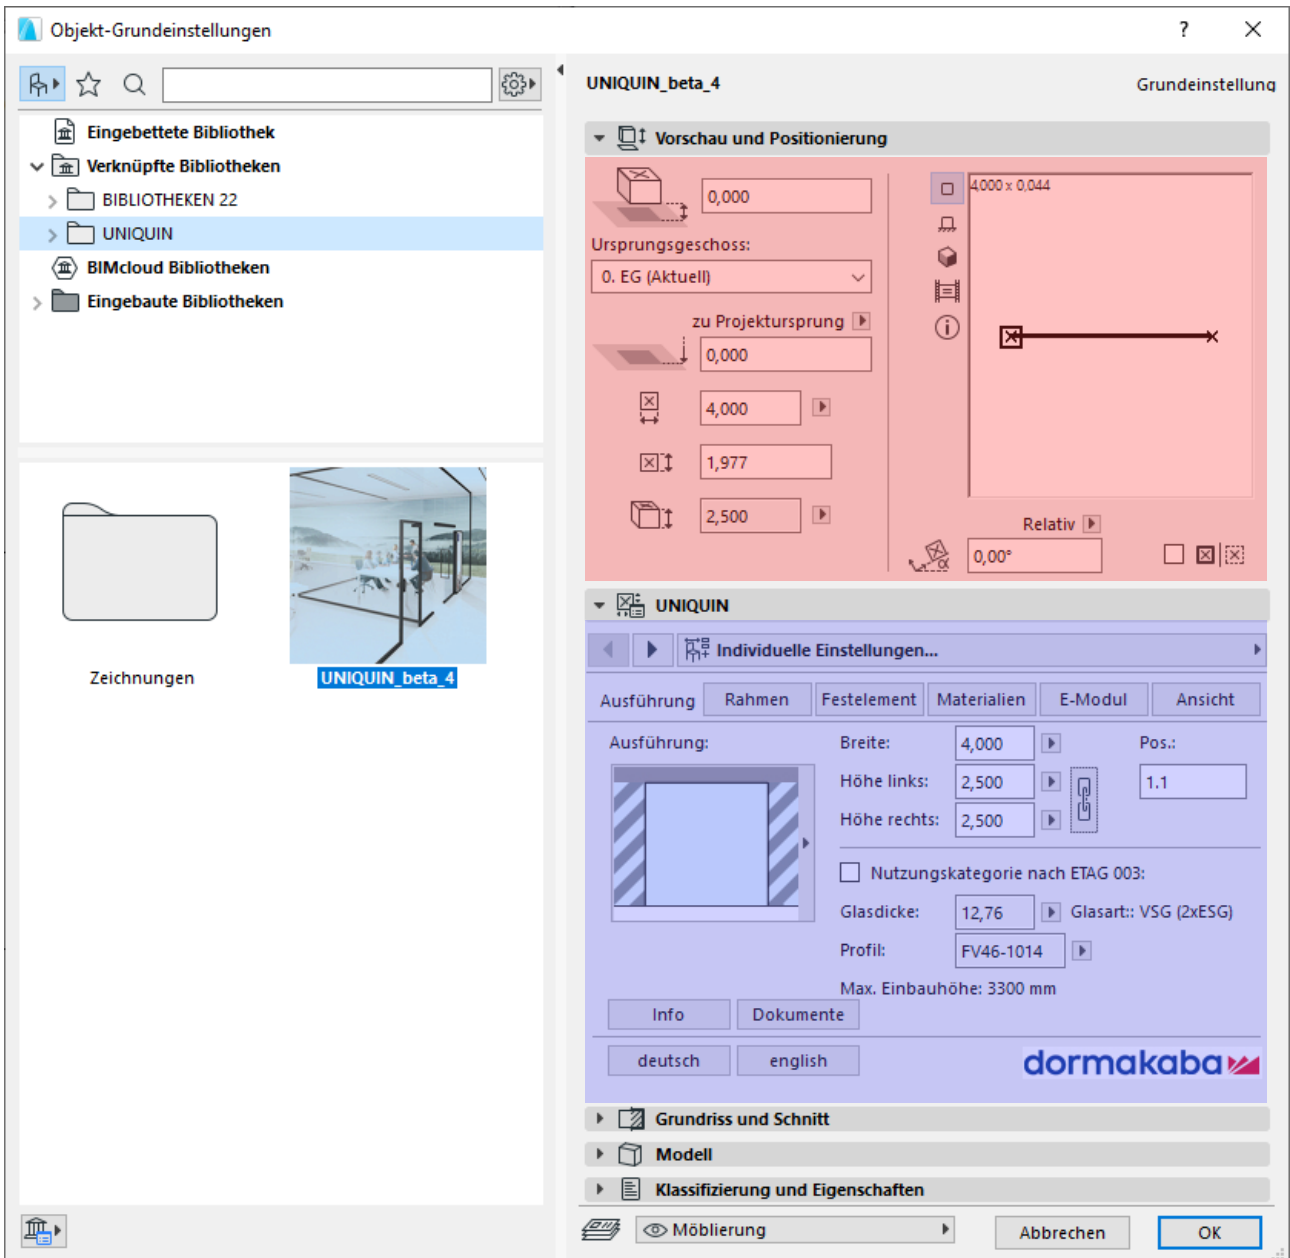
Objekt-Grundeinstellungen

?

Eingebettete Bibliothek
Verknüpfte Bibliotheken
BIBLIOTHEKEN 22
UNIQUIN
BIMcloud Bibliotheken
Eingebaute Bibliotheken

Zeichnungen
UNIQUIN_beta_4

UNIQUIN_beta_4
Grundeinstellung

Vorschau und Positionierung

0,000
Ursprungsgeschoss:
0. EG (Aktuell)
zu Projektursprung
0,000
4,000
1,977
2,500
4,000 x 0,044
Relativ
0,00°

UNIQUIN
Individuelle Einstellungen...

Ausführung | Rahmen | Festelement | Materialien | E-Modul | Ansicht

Ausführung:
Breite: 4,000
Höhe links: 2,500
Höhe rechts: 2,500
Pos.: 1.1
Nutzungskategorie nach ETAG 003:
Glasdicke: 12,76
Glasart:: VSG (2xESG)
Profil: FV46-1014
Max. Einbauhöhe: 3300 mm
Info
Dokumente
deutsch
english
dormakaba

Grundriss und Schnitt
Modell
Klassifizierung und Eigenschaften

Möblierung
Abbrechen
OK